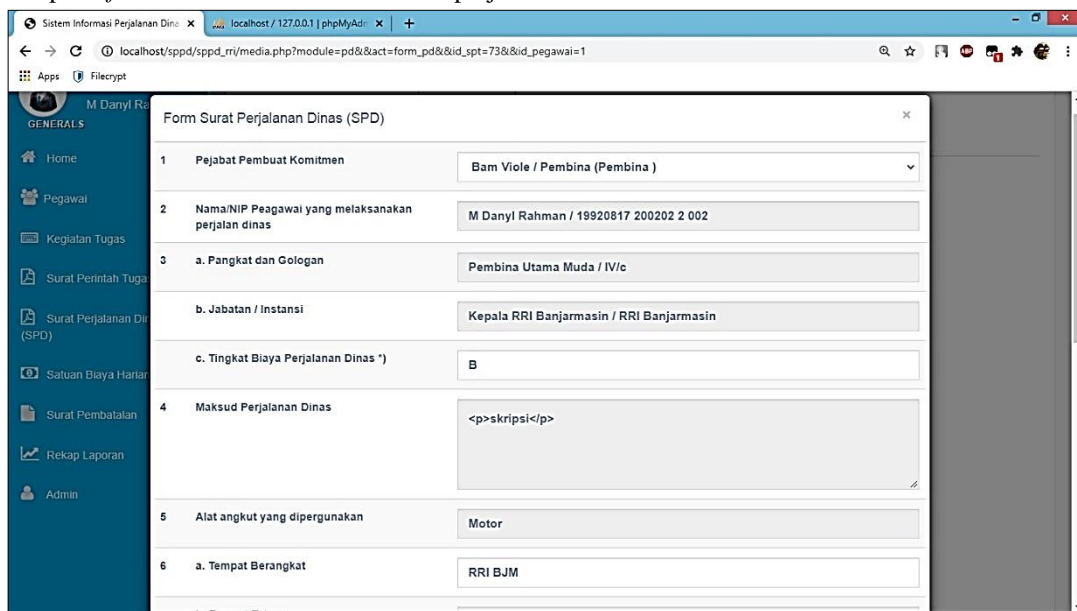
Sistem Informasi Perjalanan Dina ×
localhost / 127.0.0.1 | phpMyAdr ×
+

localhost/sppd/sppd_rri/media.php?module=pd&&act=form_pd&&id_spt=73&&id_pegawai=1

Apps Filecrypt

M Danyl Ra
GENERALS

Home
Pegawai
Kegiatan Tugas
Surat Perintah Tuga
Surat Perjalanan Di (SPD)
Satuan Biaya Harian
Surat Pembatalan
Rekap Laporan
Admin

Form Surat Perjalanan Dinas (SPD)

×

| | | |
|---|---|---|
| 1 | Pejabat Pembuat Komitmen | Bam Viole / Pembina (Pembina ) |
| 2 | Nama/NIP Peagawai yang melaksanakan perjalan dinas | M Danyl Rahman / 19920817 200202 2 002 |
| 3 | a. Pangkat dan Gologan | Pembina Utama Muda / IV/c |
| | b. Jabatan / Instansi | Kepala RRI Banjarmasin / RRI Banjarmasin |
| | c. Tingkat Biaya Perjalanan Dinas *) | B |
| 4 | Maksud Perjalanan Dinas | <p>skripsi</p> |
| 5 | Alat angkut yang dipergunakan | Motor |
| 6 | a. Tempat Berangkat | RRI BJM |